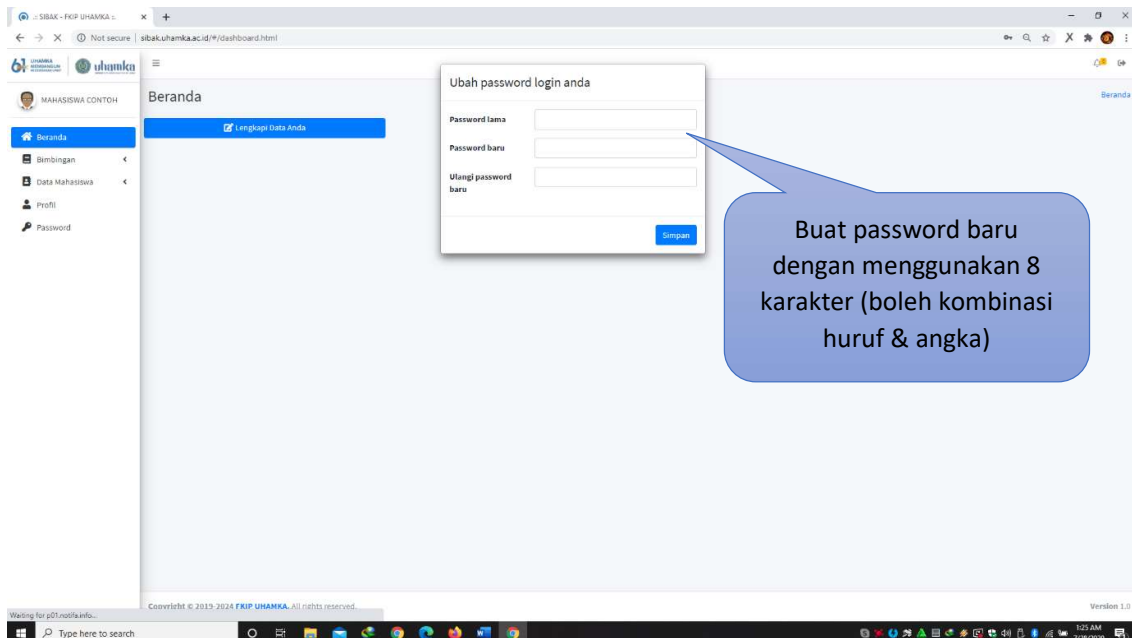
:: SIBAK - FKIP UHAMKA ::

Not secure | sibak.uhamka.ac.id/#/dashboard.html

uhamka

MAHASISWA CONTOH

Beranda

Bimbingan

Data Mahasiswa

Profil

Password

Beranda

Lengkapi Data Anda

Beranda

Ubah password login anda

Password lama

Password baru

Ulangi password baru

Simpan

Buat password baru dengan menggunakan 8 karakter (boleh kombinasi huruf & angka)

Copyright © 2019-2024 FKIP UHAMKA. All rights reserved.

Version 1.0

Waiting for p01.notifa.info...

Type here to search

1:25 AM